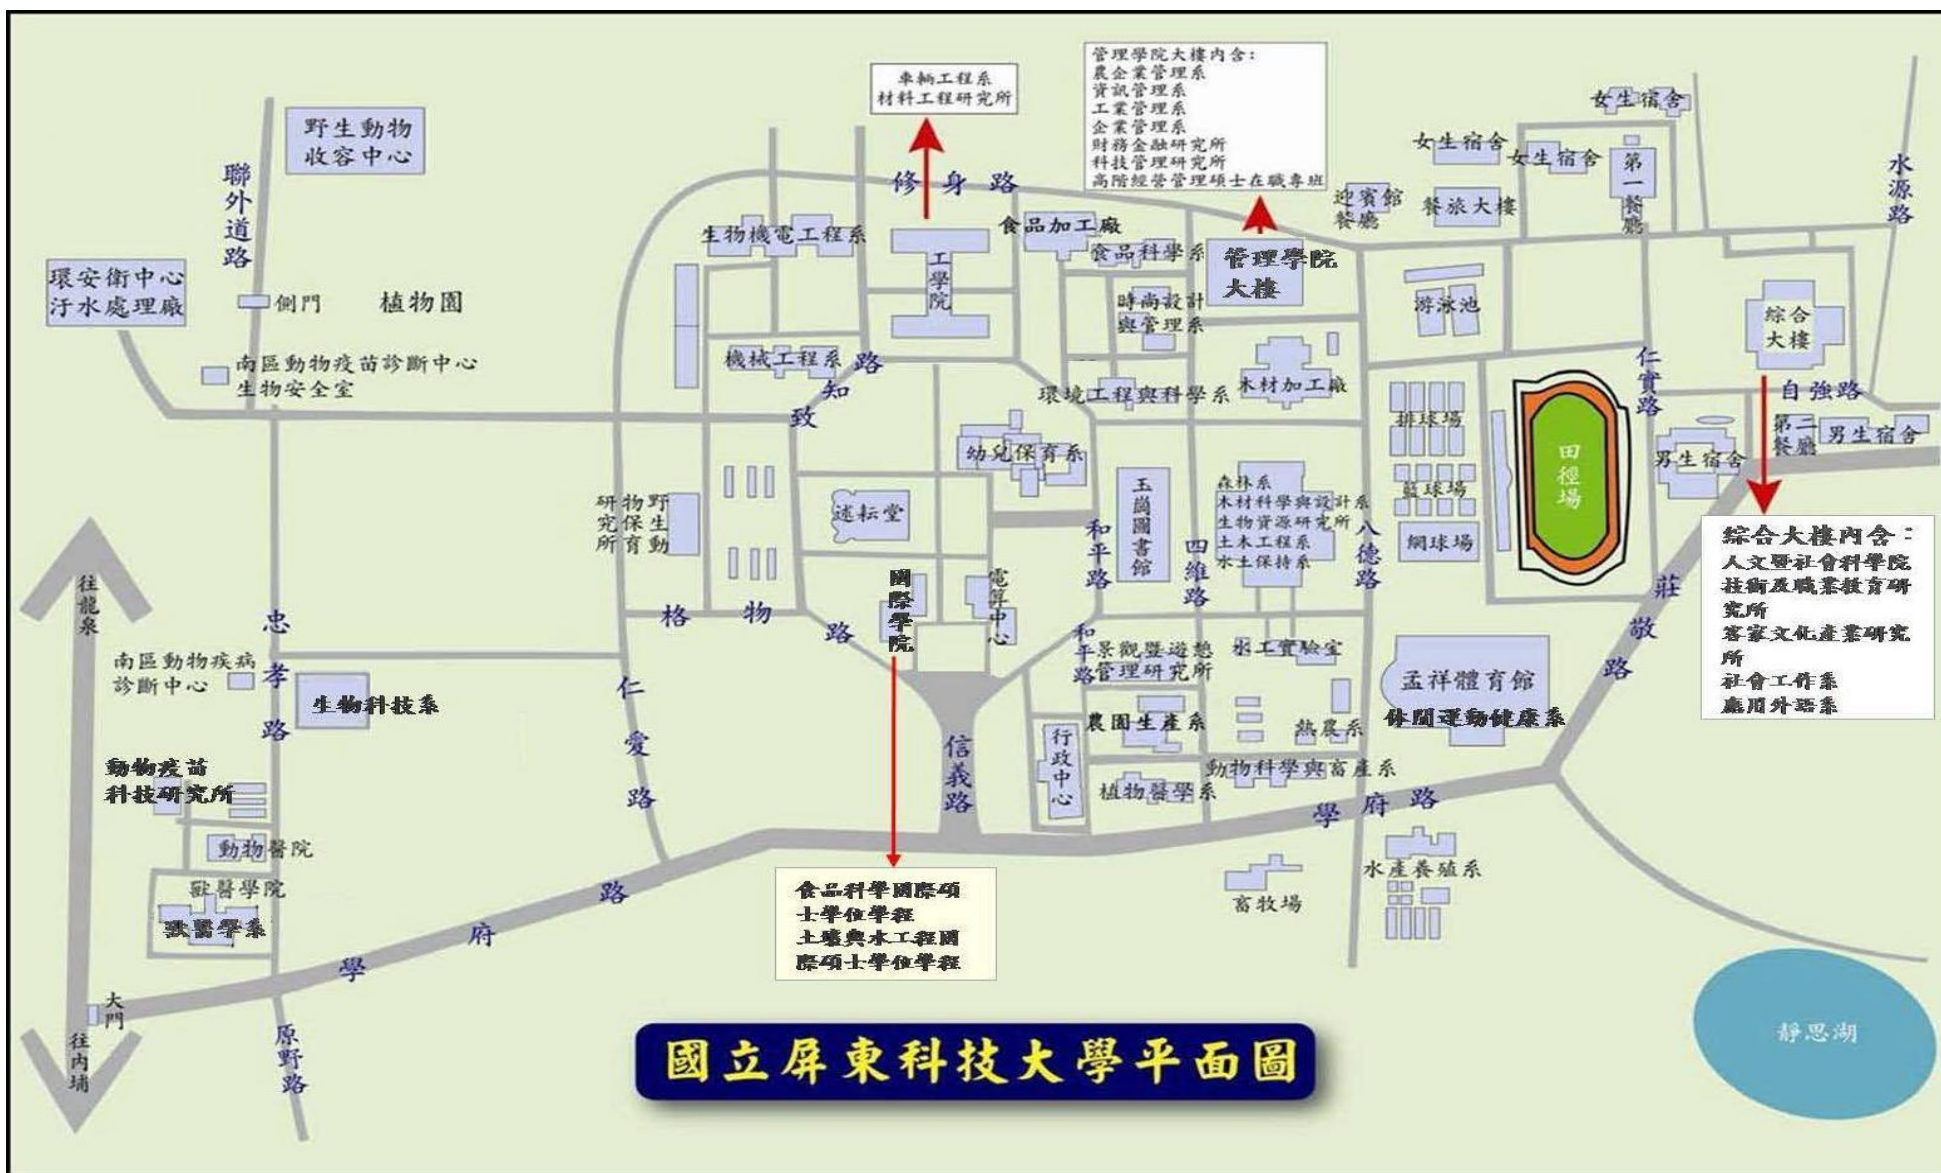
車輛工程系
材料工程研究所

管理學院大樓內含:
農企業管理系
資訊管理系
工業管理系
企業管理系
財務金融研究所
科技管理研究所
高階經營管理碩士在職專班

野生動物收容中心

聯外道路

修身路

女生宿舍
女生宿舍
女生宿舍
第一餐廳

水源路

迎賓館餐廳
餐旅大樓

生物機電工程系
食品加工廠
食品科學系
管理學院大樓
工學院

環安衛中心
汙水處理廠

側門
植物園

時尚設計與管理系
游泳池
綜合大樓

南區動物疫苗診斷中心
生物安全室

機械工程系
知
致
路

環境工程與科學系
木材加工廠

仁實路
自強路
第二餐廳
男生宿舍
排球場
田徑場

幼兒保育系
男生宿舍
籃球場

野生動物保育研究所

迷耘堂

玉崗圖書館
和平路
四維路
八德路

森林系
木材科學與設計系
生物資源研究所
土木工程系
水土保持系

網球場

綜合大樓內含:
人文暨社會科學院
技術及職業教育研究所
客家文化產業研究所
社會工作系
應用外語系

往龍泉

格物路
國際學院
電算中心

莊敬路

忠孝路

南區動物疾病診斷中心

和平景觀暨遊憩管理研究所
水工實驗室
孟祥體育館
休閒運動健康系

生物科技系

仁愛路

行政中心
農園生產系
熱農系

信義路

動物疫苗科技研究所

動物科學與畜產系
植物醫學系

學府路

動物醫院

獸醫學院
獸醫學系

食品科學國際碩士學位學程
土壤與水工程國際碩士學位學程

水產養殖系
畜牧場

學府路

大門
往內埔

原野路

國立屏東科技大學平面圖

靜思湖